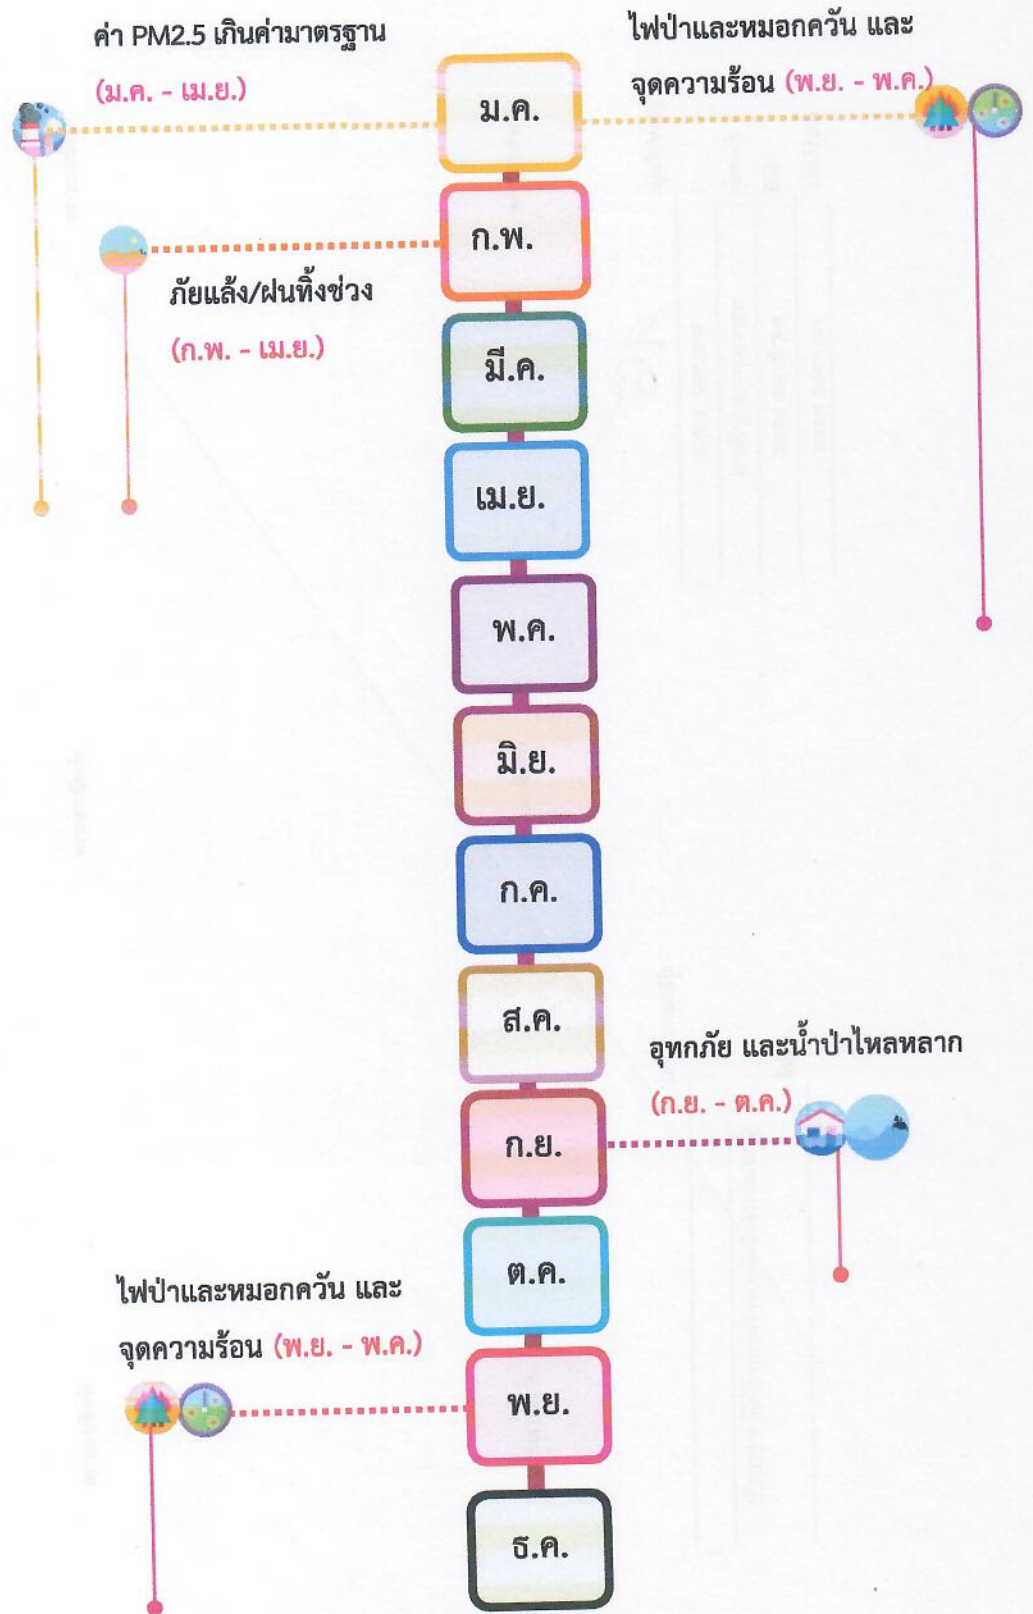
ค่า PM2.5 เกินค่ามาตรฐาน
(ม.ค. - เม.ย.)

ไฟป่าและหมอกควัน และ
จุดความร้อน (พ.ย. - พ.ค.)

ม.ค.

ก.พ.

ภัยแล้ง/ฝนทิ้งช่วง
(ก.พ. - เม.ย.)

มี.ค.

เม.ย.

พ.ค.

มิ.ย.

ก.ค.

ส.ค.

อุทกภัย และน้ำป่าไหลหลาก
(ก.ย. - ต.ค.)

ก.ย.

ต.ค.

ไฟป่าและหมอกควัน และ
จุดความร้อน (พ.ย. - พ.ค.)

พ.ย.

ธ.ค.